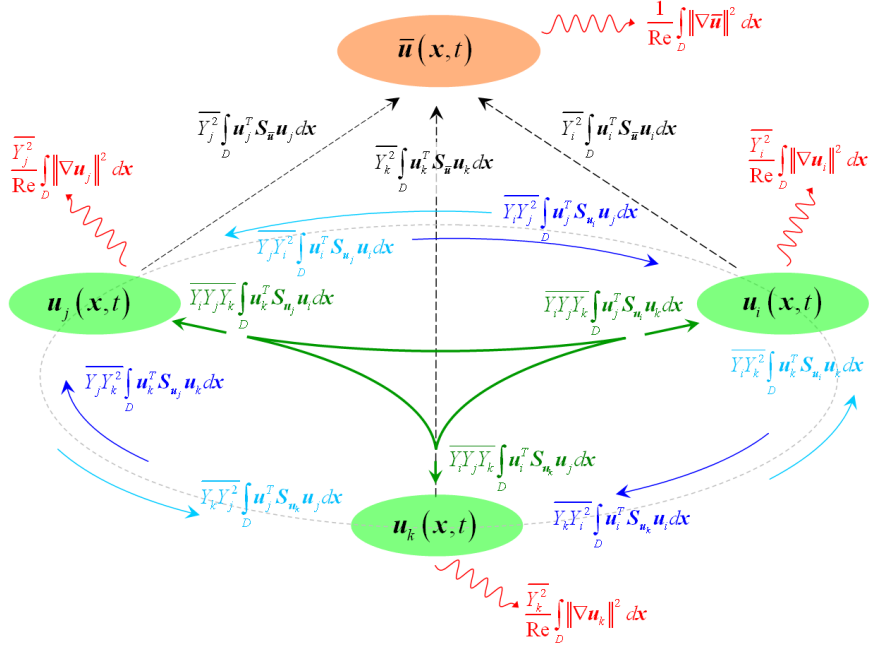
$\bar{\boldsymbol{u}}(\boldsymbol{x},t)$

$\frac{1}{\mathrm{Re}}\int_D \|\nabla \bar{\boldsymbol{u}}\|^2\, d\boldsymbol{x}$

$\overline{Y_j^2}\int_D \boldsymbol{u}_j^T \boldsymbol{S}_{\bar{\boldsymbol{u}}} \boldsymbol{u}_j d\boldsymbol{x}$

$\overline{Y_i^2}\int_D \boldsymbol{u}_i^T \boldsymbol{S}_{\bar{\boldsymbol{u}}} \boldsymbol{u}_i d\boldsymbol{x}$

$\overline{Y_k^2}\int_D \boldsymbol{u}_k^T \boldsymbol{S}_{\bar{\boldsymbol{u}}} \boldsymbol{u}_k d\boldsymbol{x}$

$\frac{\overline{Y_j^2}}{\mathrm{Re}}\int_D \|\nabla \boldsymbol{u}_j\|^2\, d\boldsymbol{x}$

$\frac{\overline{Y_i^2}}{\mathrm{Re}}\int_D \|\nabla \boldsymbol{u}_i\|^2\, d\boldsymbol{x}$

$\overline{Y_iY_j^2}\int_D \boldsymbol{u}_j^T \boldsymbol{S}_{\boldsymbol{u}_i} \boldsymbol{u}_j d\boldsymbol{x}$

$\overline{Y_jY_i^2}\int_D \boldsymbol{u}_i^T \boldsymbol{S}_{\boldsymbol{u}_j} \boldsymbol{u}_i d\boldsymbol{x}$

$\boldsymbol{u}_j(\boldsymbol{x},t)$

$\overline{Y_iY_jY_k}\int_D \boldsymbol{u}_k^T \boldsymbol{S}_{\boldsymbol{u}_j} \boldsymbol{u}_i d\boldsymbol{x}$

$\overline{Y_iY_jY_k}\int_D \boldsymbol{u}_j^T \boldsymbol{S}_{\boldsymbol{u}_i} \boldsymbol{u}_k d\boldsymbol{x}$

$\boldsymbol{u}_i(\boldsymbol{x},t)$

$\overline{Y_jY_k^2}\int_D \boldsymbol{u}_k^T \boldsymbol{S}_{\boldsymbol{u}_j} \boldsymbol{u}_k d\boldsymbol{x}$

$\overline{Y_iY_k^2}\int_D \boldsymbol{u}_k^T \boldsymbol{S}_{\boldsymbol{u}_i} \boldsymbol{u}_k d\boldsymbol{x}$

$\overline{Y_iY_jY_k}\int_D \boldsymbol{u}_i^T \boldsymbol{S}_{\boldsymbol{u}_k} \boldsymbol{u}_j d\boldsymbol{x}$

$\overline{Y_kY_j^2}\int_D \boldsymbol{u}_j^T \boldsymbol{S}_{\boldsymbol{u}_k} \boldsymbol{u}_j d\boldsymbol{x}$

$\boldsymbol{u}_k(\boldsymbol{x},t)$

$\overline{Y_kY_i^2}\int_D \boldsymbol{u}_i^T \boldsymbol{S}_{\boldsymbol{u}_k} \boldsymbol{u}_i d\boldsymbol{x}$

$\frac{\overline{Y_k^2}}{\mathrm{Re}}\int_D \|\nabla \boldsymbol{u}_k\|^2\, d\boldsymbol{x}$